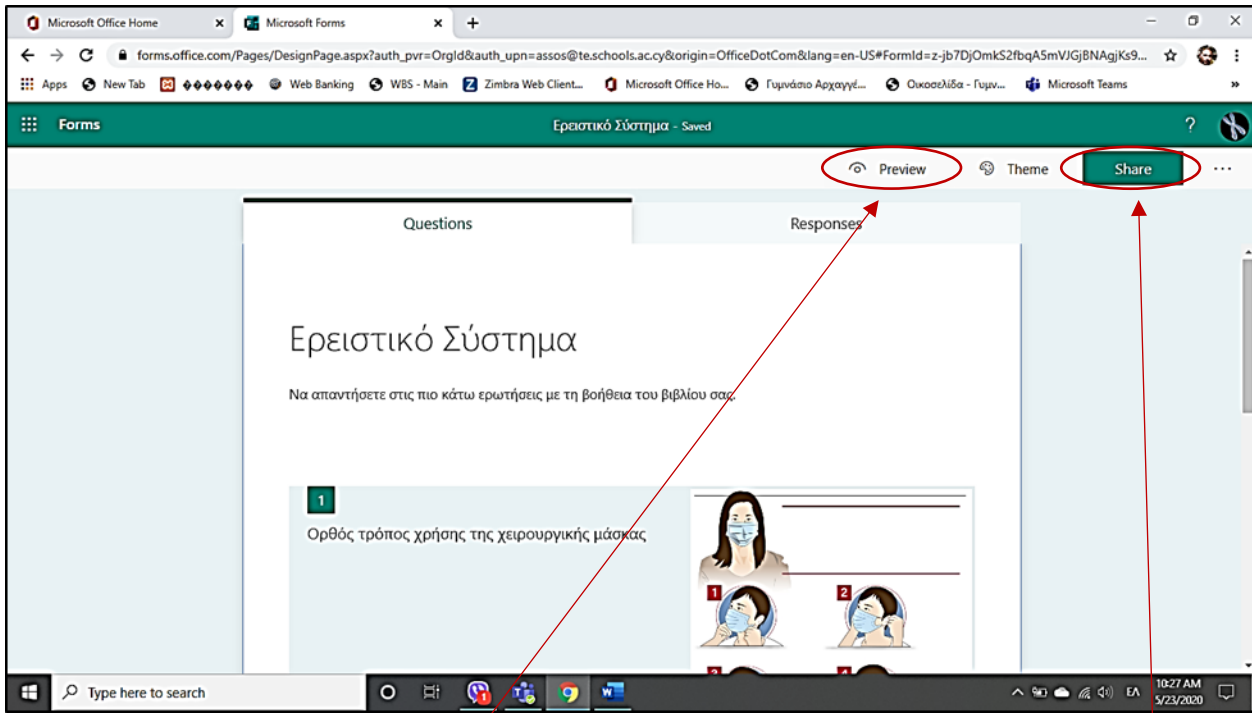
Microsoft Office Home
Microsoft Forms
forms.office.com/Pages/DesignPage.aspx?auth_pvr=OrgId&auth_upn=assos@te.schools.ac.cy&origin=OfficeDotCom&lang=en-US#FormId=z-jb7DjOmkS2fbqA5mVJGjBNAgjKs9...
Apps New Tab ������� Web Banking WBS - Main Zimbra Web Client... Microsoft Office Ho... Γυμνάσιο Αρχαγγέ... Οικοσελίδα - Γυμν... Microsoft Teams

Forms
Ερειστικό Σύστημα - Saved
?

Preview Theme Share ...

Questions
Responses

Ερειστικό Σύστημα

Να απαντήσετε στις πιο κάτω ερωτήσεις με τη βοήθεια του βιβλίου σας.

1
Ορθός τρόπος χρήσης της χειρουργικής μάσκας

1 2 3 4

Type here to search
EA 10:27 AM 5/23/2020